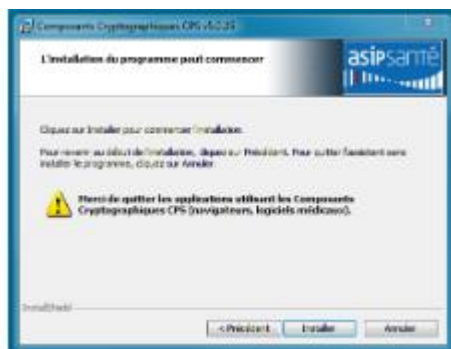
Composants Cryptographiques CPS v5.0.25

L'installation du programme peut commencer

asipsanté

Cliquez sur Installer pour commencer l'installation.

Pour revenir au début de l'installation, cliquez sur Précédent. Pour quitter l'assistant sans installer le programme, cliquez sur Annuler.

Merci de quitter les applications utilisant les Composants Cryptographiques CPS (navigateurs, logiciels médicaux).

InstallShield

< Précédent Installer Annuler